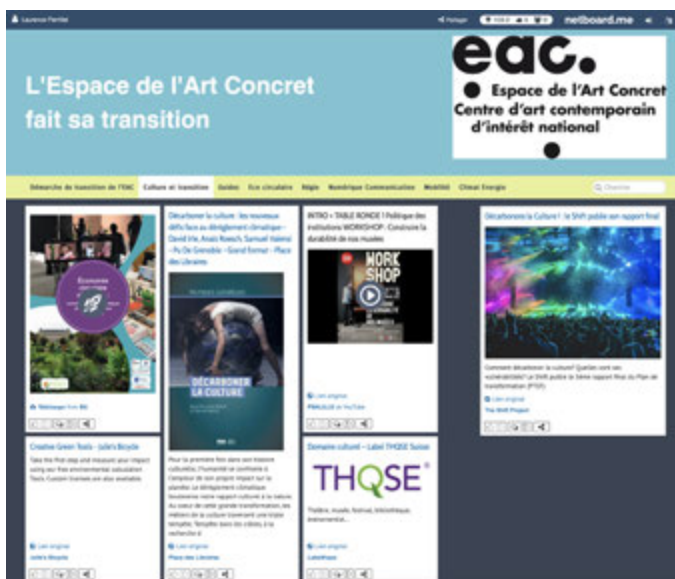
Laurence Perrillat

Partager

netboard.me

eac.

Espace de l'Art Concret
Centre d'art contemporain
d'intérêt national

L'Espace de l'Art Concret fait sa transition

Démarche de transition de l'EAC | Culture et transition | Guides | Eco circulaire | Régie | Numérique Communication | Mobilité | Climat Energie

Chercher

Économie

Télécharger from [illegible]

Creative Green Tools - Julie's Bicycle

Take the first step and measure your impact using our free environmental calculator Tools. Custom licenses are also available.

Lien original
Julie's Bicycle

Décarboner la culture : les nouveaux défis face au dérèglement climatique - David Irle, Anaïs Roesch, Samuel Valensi - Pu De Grenoble - Grand format - Place des Libraires

DÉCARBONER LA CULTURE

Pour la première fois dans son histoire culturelle, l'humanité se confronte à l'ampleur de son propre impact sur la planète. Le dérèglement climatique bouleverse notre rapport culturel à la nature. Au cœur de cette grande transformation, les métiers de la culture traversent une triple tempête. Tempête dans les cibles, à la recherche d'

Lien original
Place des Libraires

INTRO + TABLE RONDE 1 Politique des institutions WORKSHOP - Construire la durabilité de nos musées

WORK SHOP

Lien original
FRAC/ILLE on YouTube

Domaine culturel – Label THQSE Suisse

THQSE

Théâtre, musée, festival, bibliothèque, évènementiel...

Lien original
Labelthqse

Décarbonons la Culture ! : le Shift publie son rapport final

Comment décarboner la culture? Quelles sont ses vulnérabilités? Le Shift publie le 6ème rapport final du Plan de transformation (PTEF).

Lien original
The Shift Project